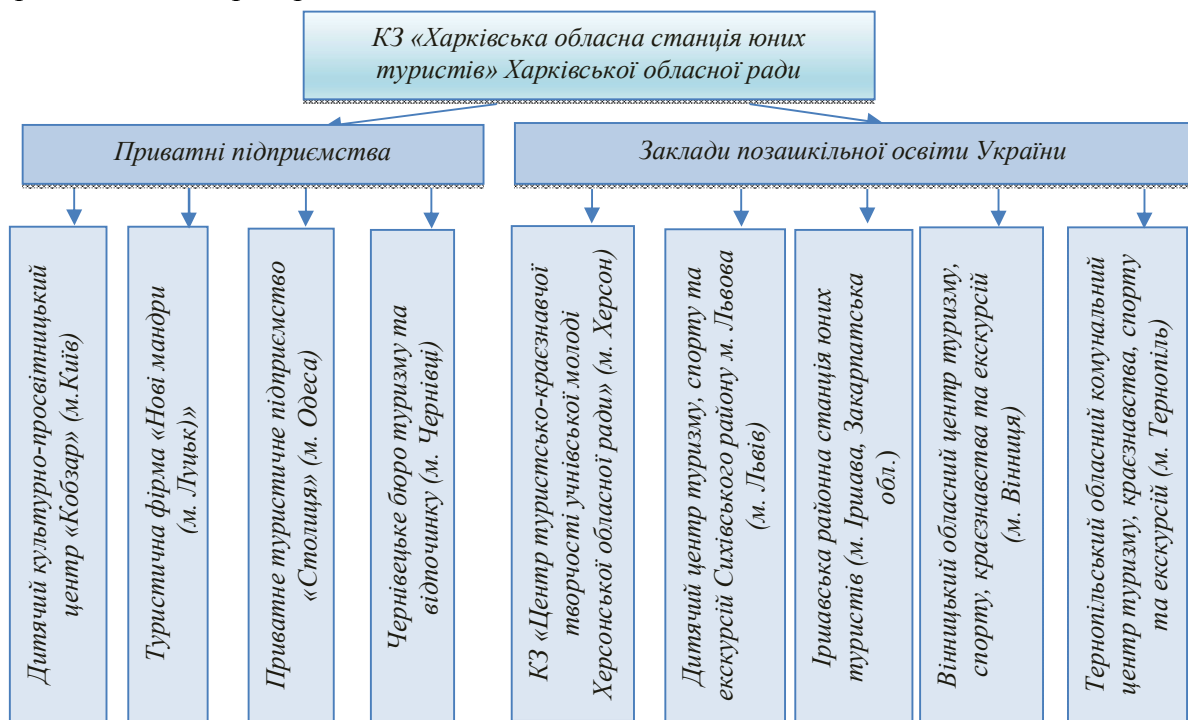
КЗ «Харківська обласна станція юних туристів» Харківської обласної ради

Приватні підприємства

Заклади позашкільної освіти України

Дитячий культурно-просвітницький центр «Кобзар» (м.Київ)

Туристична фірма «Нові мандри (м. Луцьк)»

Приватне туристичне підприємство «Столиця» (м. Одеса)

Чернівецьке бюро туризму та відпочинку (м. Чернівці)

КЗ «Центр туристсько-краєзнавчої творчості унівської молоді Херсонської обласної ради» (м. Херсон)

Дитячий центр туризму, спорту та екскурсій Сихівського району м. Львова (м. Львів)

Іршавська районна станція юних туристів (м. Іршава, Закарпатська обл.)

Вінницький обласний центр туризму, спорту, краєзнавства та екскурсій (м. Вінниця)

Тернопільський обласний комунальний центр туризму, краєзнавства, спорту та екскурсій (м. Тернопіль)